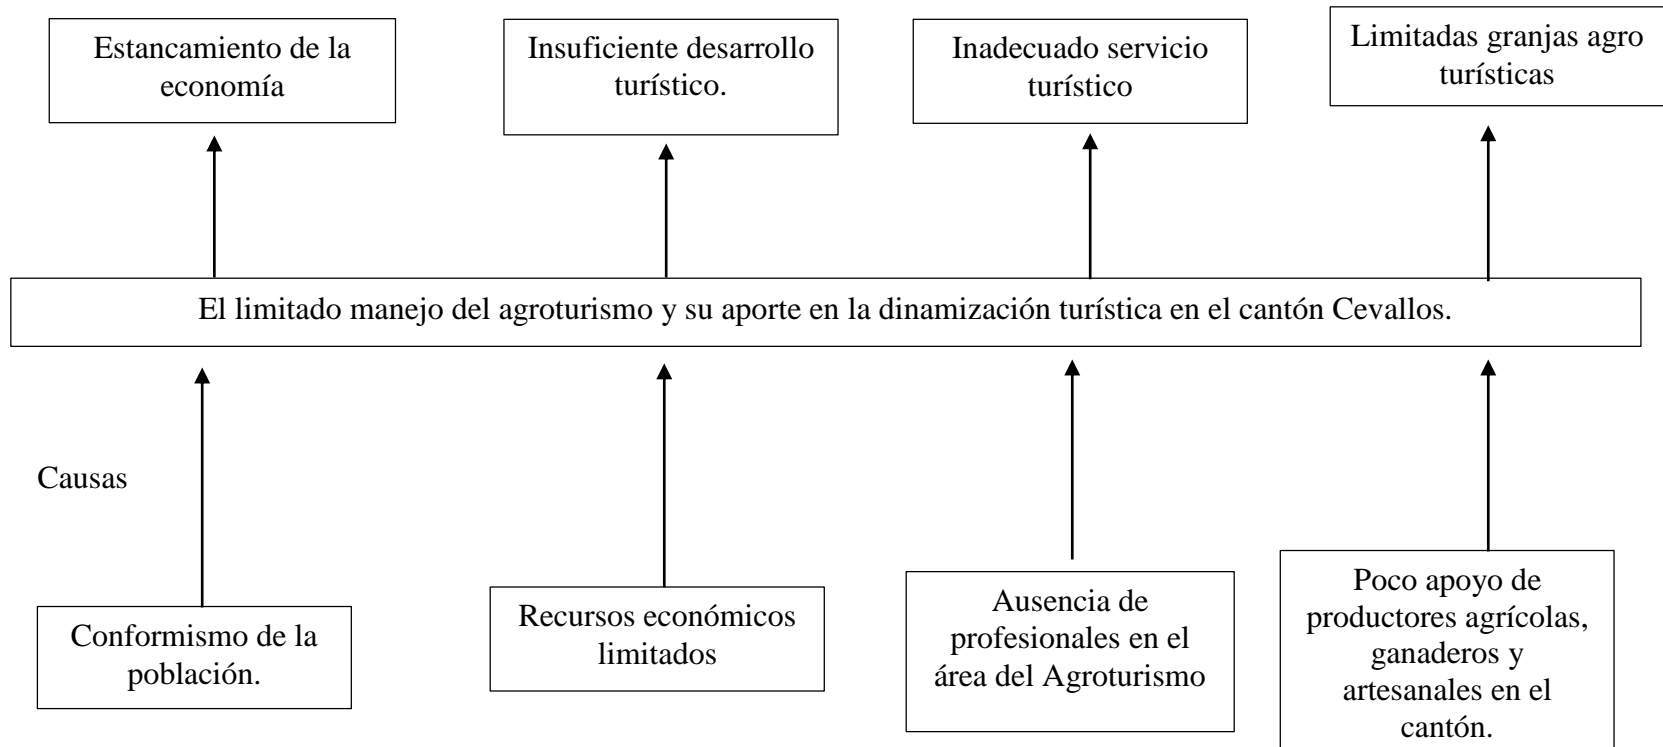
Estancamiento de la economía

Insuficiente desarrollo turístico.

Inadecuado servicio turístico

Limitadas granjas agro turísticas

El limitado manejo del agroturismo y su aporte en la dinamización turística en el cantón Cevallos.

Causas

Conformismo de la población.

Recursos económicos limitados

Ausencia de profesionales en el área del Agroturismo

Poco apoyo de productores agrícolas, ganaderos y artesanales en el cantón.